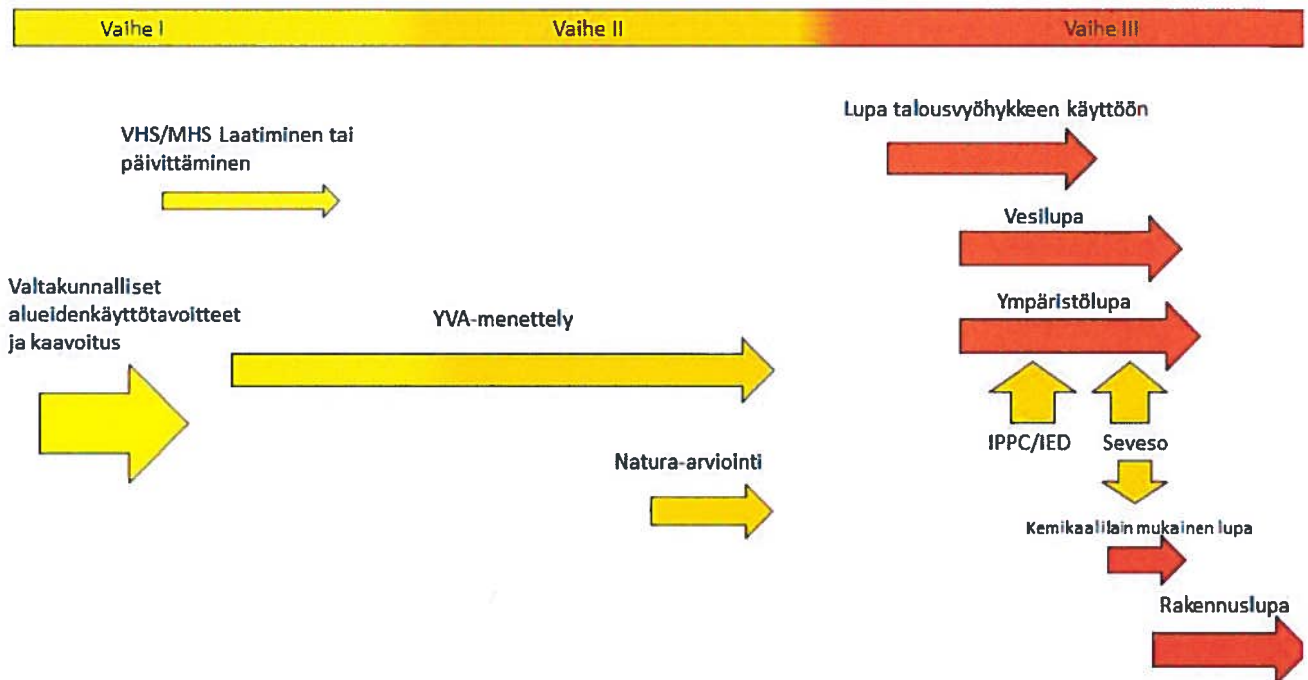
Vaihe I

Vaihe II

Vaihe III

VHS/MHS Laatiminen tai päivittäminen

Lupa talousvyöhykkeen käyttöön

Vesilupa

Valtakunnalliset alueidenkäyttötavoitteet ja kaavoitus

YVA-menettely

Ympäristölupa

IPPC/IED

Seveso

Natura-arviointi

Kemikaalilain mukainen lupa

Rakennuslupa